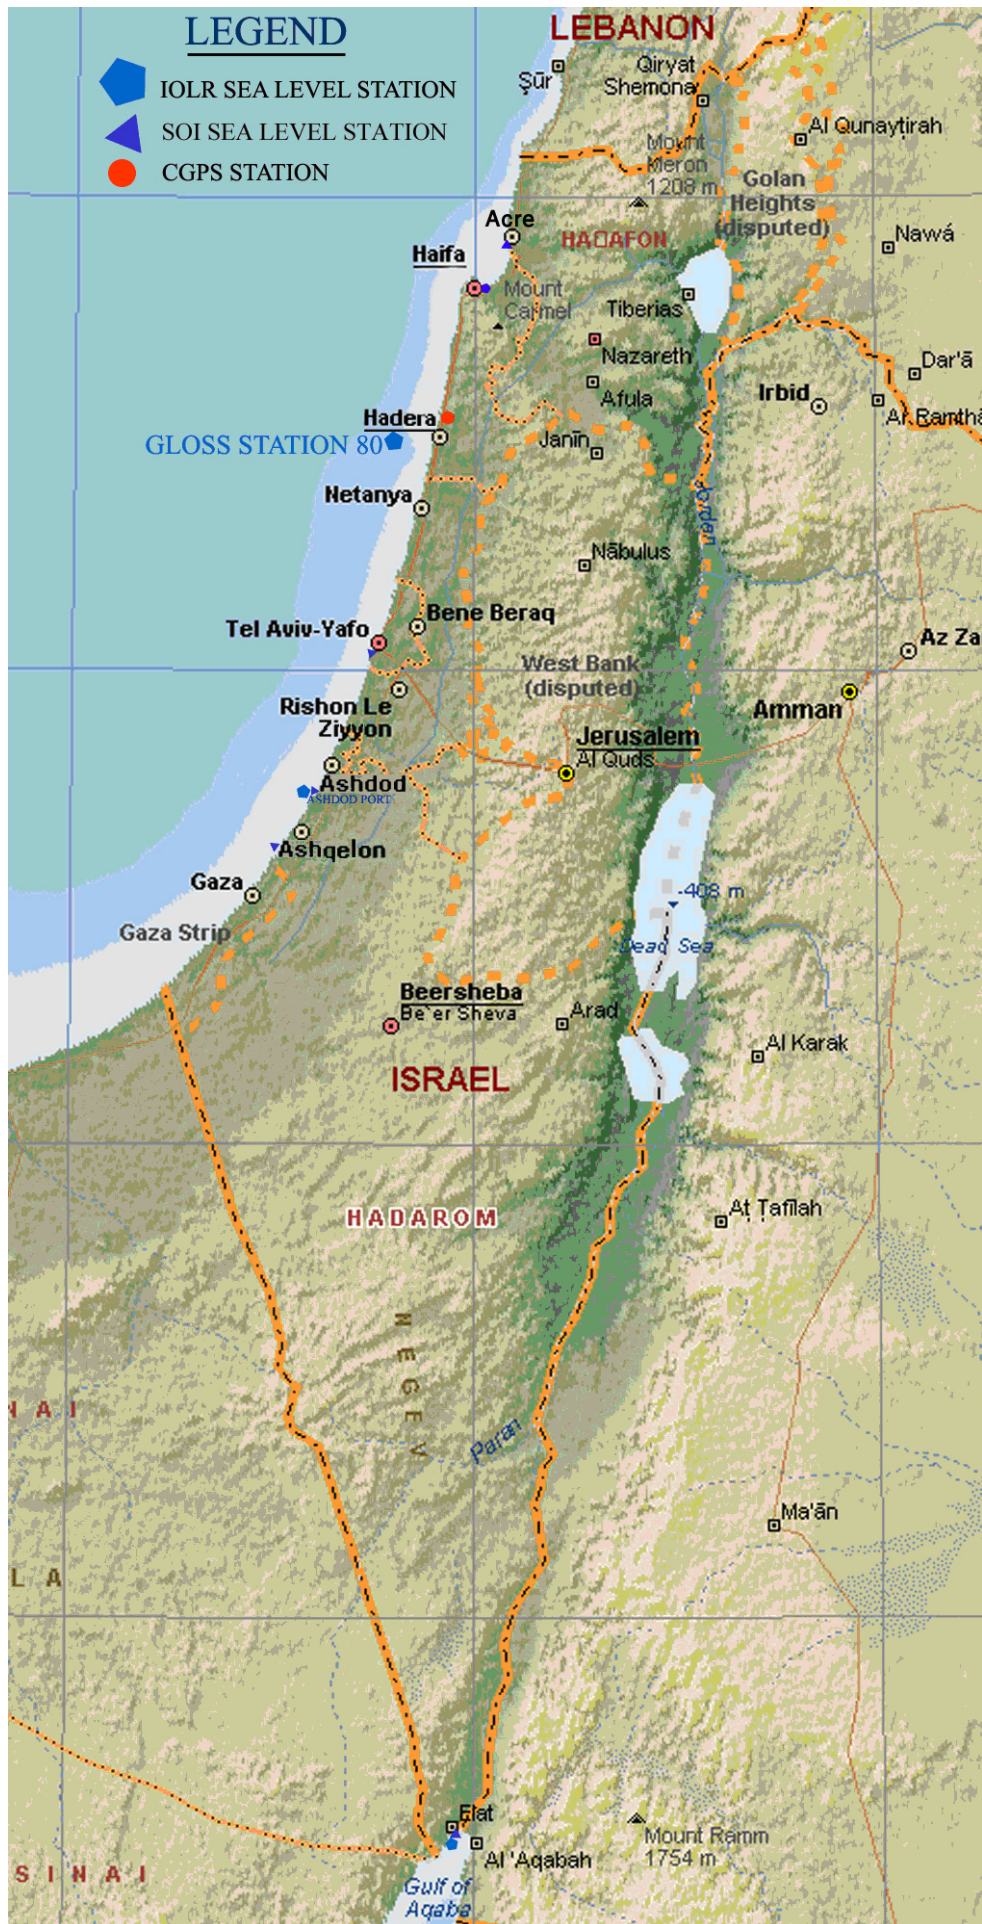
LEGEND
IOLR SEA LEVEL STATION
SOI SEA LEVEL STATION
CGPS STATION

LEBANON
Şūr
Qiryat Shemona
Al Qunaytirah
Mount Meron 1208 m
Golan Heights (disputed)
Acre
HAẒAFON
Nawá
Haifa
Mount Carmel
Tiberias
Nazareth
Dar'ā
Afula
Irbid
Hadera
Al Ramthā
GLOSS STATION 80
Janīn
Netanya
Jordan
Nābulus
Bene Beraq
Tel Aviv-Yafo
Az Za
West Bank (disputed)
Amman
Rishon Le Ziyyon
Jerusalem
Al Quds
Ashdod
ASHDOD PORT
Ashqelon
-408 m
Gaza
Dead Sea
Gaza Strip
Beersheba
Be`er Sheva
Arad
Al Karak
ISRAEL
At Tafīlah
HADAROM
NEGEV
Paran
Ma'ān
Elat
Mount Ramm 1754 m
Al 'Aqabah
Gulf of Aqaba
SINAI
NAI
LA